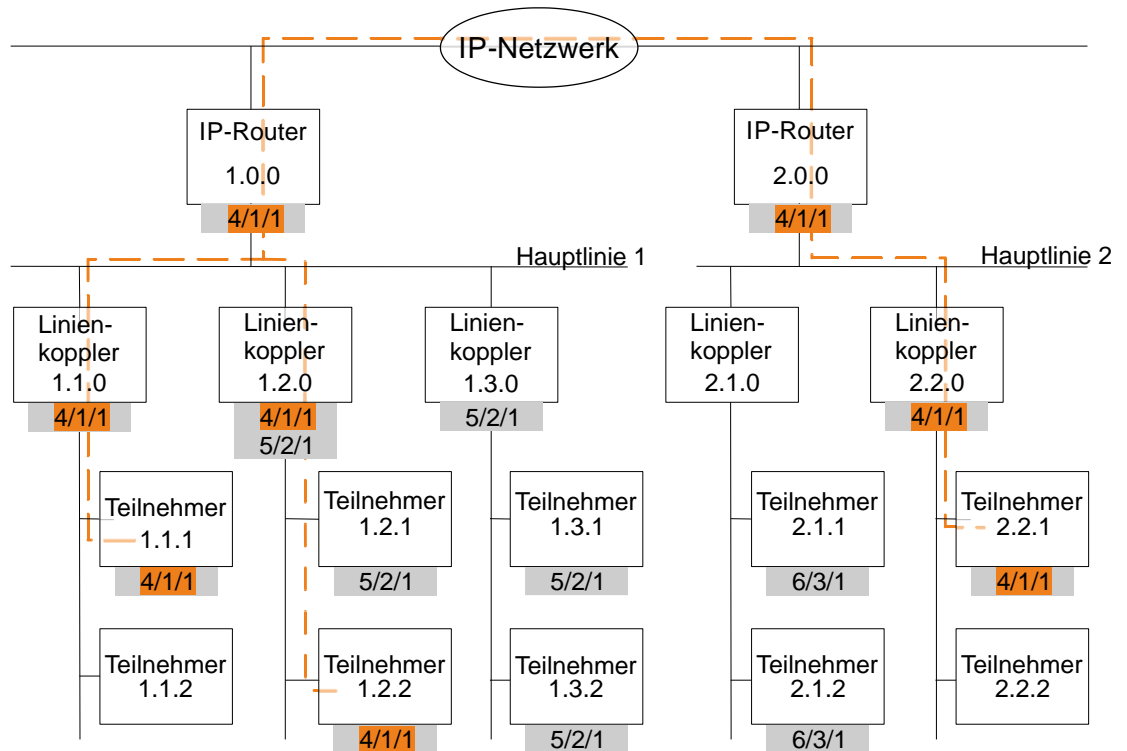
IP-Netzwerk

IP-Router 1.0.0
4/1/1

IP-Router 2.0.0
4/1/1

Hauptlinie 1

Hauptlinie 2

Linienkoppler 1.1.0
4/1/1

Linienkoppler 1.2.0
4/1/1
5/2/1

Linienkoppler 1.3.0
5/2/1

Linienkoppler 2.1.0

Linienkoppler 2.2.0
4/1/1

Teilnehmer 1.1.1
4/1/1

Teilnehmer 1.2.1
5/2/1

Teilnehmer 1.3.1
5/2/1

Teilnehmer 2.1.1
6/3/1

Teilnehmer 2.2.1
4/1/1

Teilnehmer 1.1.2

Teilnehmer 1.2.2
4/1/1

Teilnehmer 1.3.2
5/2/1

Teilnehmer 2.1.2
6/3/1

Teilnehmer 2.2.2